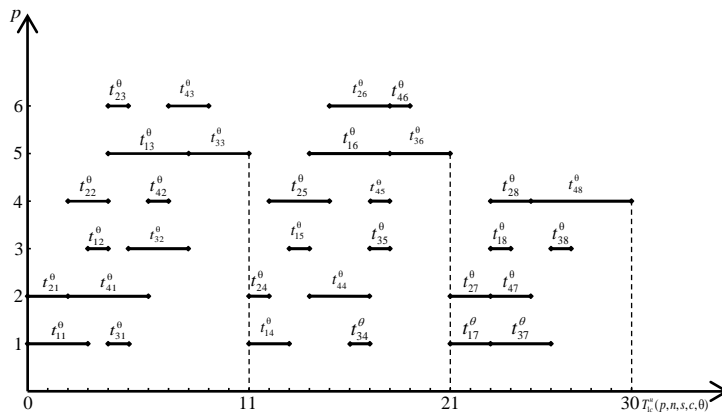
$p$

6
5
4
3
2
1

$t_{23}^{\theta}$ $t_{43}^{\theta}$ $t_{26}^{\theta}$ $t_{46}^{\theta}$

$t_{13}^{\theta}$ $t_{33}^{\theta}$ $t_{16}^{\theta}$ $t_{36}^{\theta}$

$t_{22}^{\theta}$ $t_{42}^{\theta}$ $t_{25}^{\theta}$ $t_{45}^{\theta}$ $t_{28}^{\theta}$ $t_{48}^{\theta}$

$t_{12}^{\theta}$ $t_{32}^{\theta}$ $t_{15}^{\theta}$ $t_{35}^{\theta}$ $t_{18}^{\theta}$ $t_{38}^{\theta}$

$t_{21}^{\theta}$ $t_{41}^{\theta}$ $t_{24}^{\theta}$ $t_{44}^{\theta}$ $t_{27}^{\theta}$ $t_{47}^{\theta}$

$t_{11}^{\theta}$ $t_{31}^{\theta}$ $t_{14}^{\theta}$ $t_{34}^{\theta}$ $t_{17}^{\theta}$ $t_{37}^{\theta}$

0 11 21 30 $T_{\text{lc}}^{u}(p,n,s,c,\theta)$